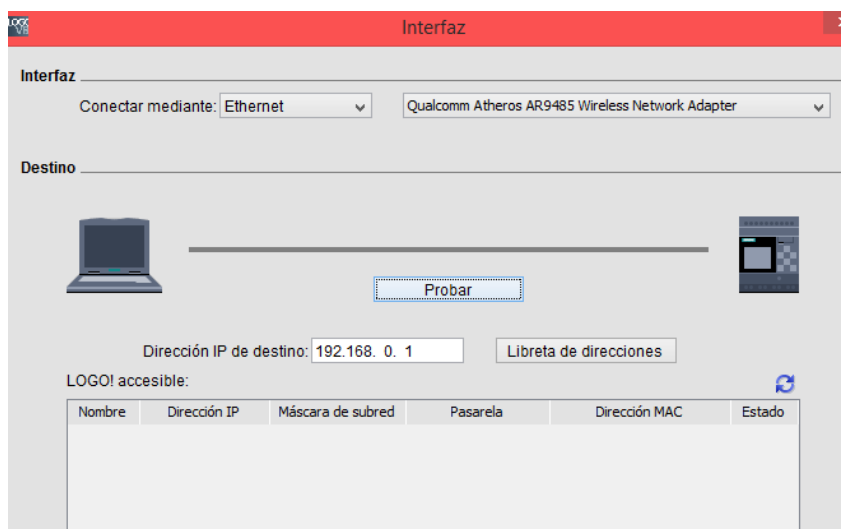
LOGO! V8

Interfaz

Interfaz

Conectar mediante: Ethernet

Qualcomm Atheros AR9485 Wireless Network Adapter

Destino

Probar

Dirección IP de destino: 192.168. 0. 1

Libreta de direcciones

LOGO! accesible:

| Nombre | Dirección IP | Máscara de subred | Pasarela | Dirección MAC | Estado |
|---|---|---|---|---|---|